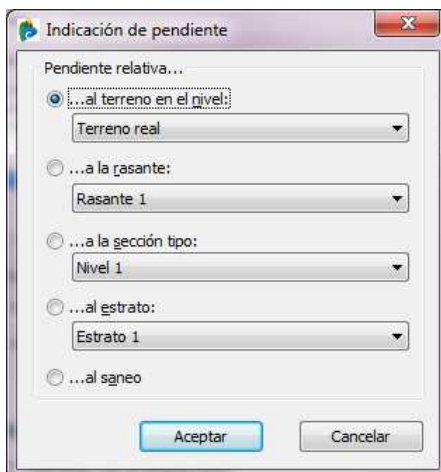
Indicación de pendiente

Pendiente relativa...

...al terreno en el nivel:

Terreno real

...a la rasante:

Rasante 1

...a la sección tipo:

Nivel 1

...al estrato:

Estrato 1

...al saneo

Aceptar

Cancelar